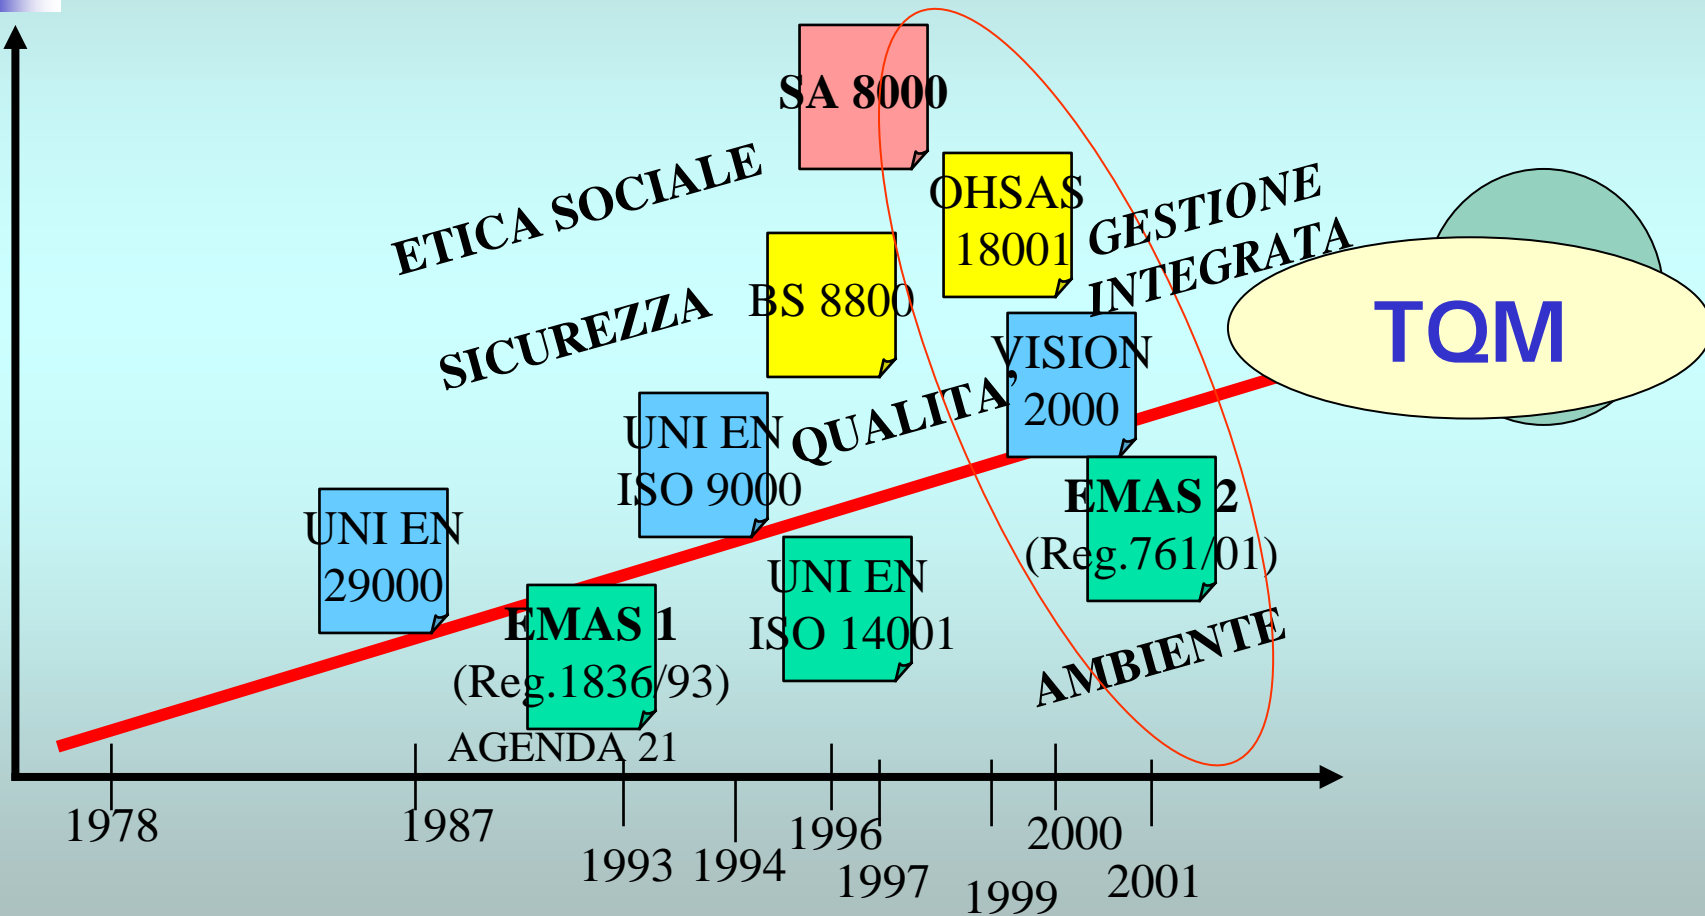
SA 8000

ETICA SOCIALE

OHSAS 18001

GESTIONE INTEGRATA

TQM

SICUREZZA

BS 8800

VISION 2000

QUALITA'

UNI EN ISO 9000

UNI EN 29000

EMAS 2 (Reg.761/01)

UNI EN ISO 14001

EMAS 1 (Reg.1836/93)

AMBIENTE

AGENDA 21

1978
1987
1993
1994
1996
1997
1999
2000
2001